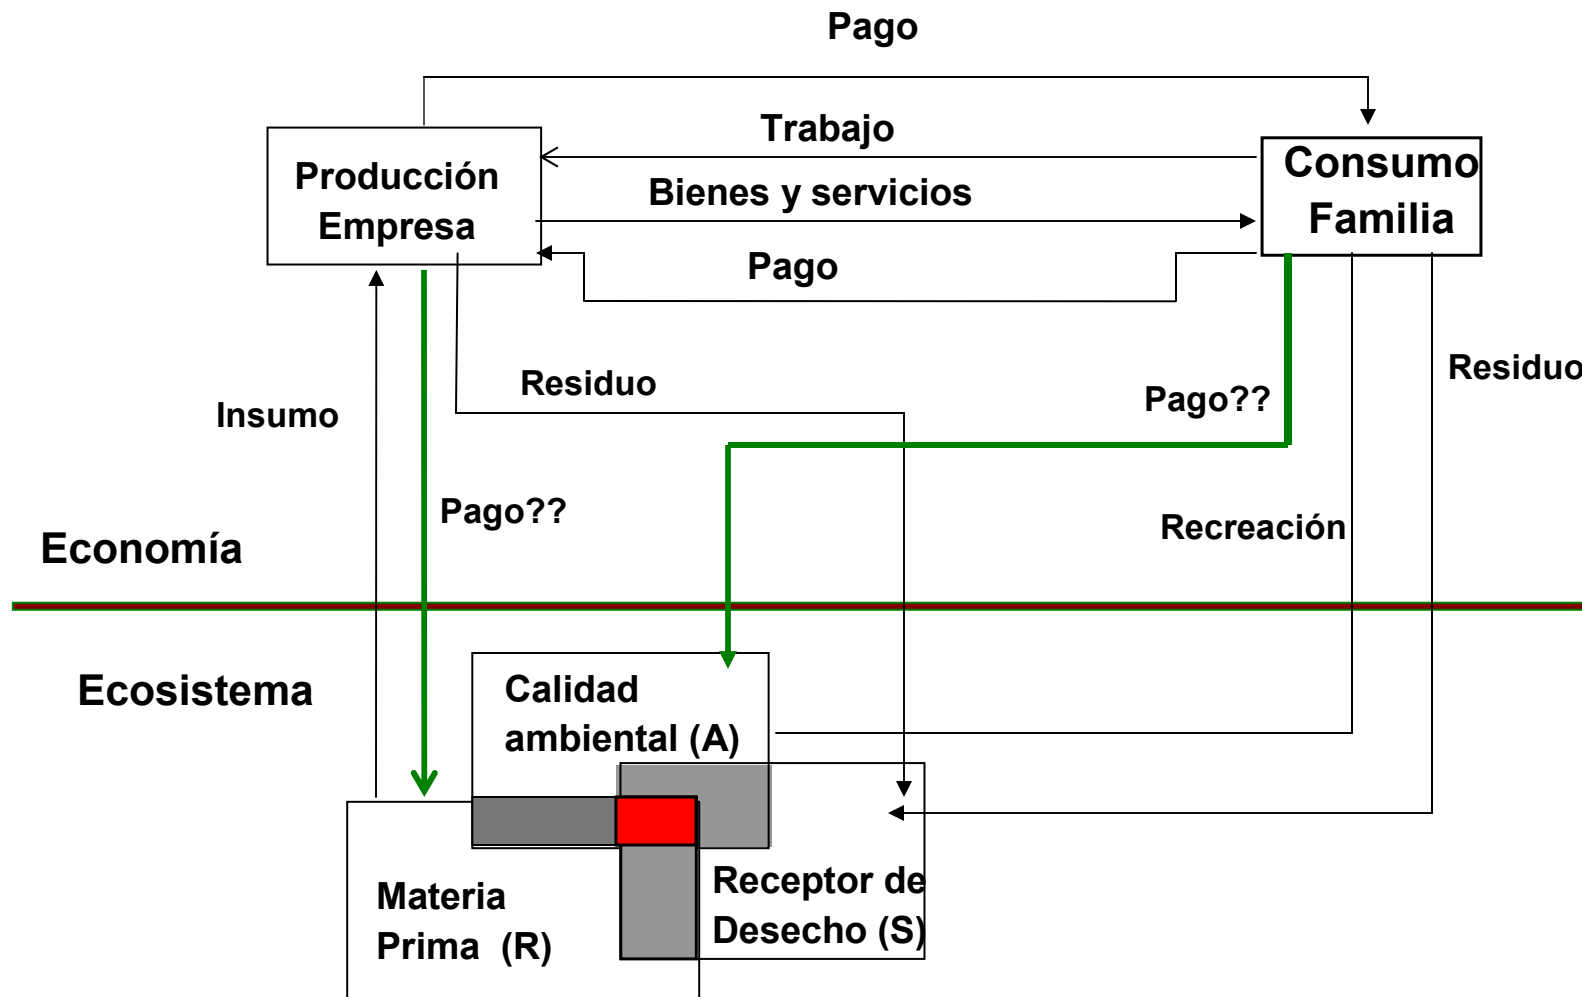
Pago

Producción Empresa

Trabajo

Bienes y servicios

Pago

Consumo Familia

Residuo

Residuo

Pago??

Insumo

Pago??

Recreación

Economía

Ecosistema

Calidad ambiental (A)

Materia Prima (R)

Receptor de Desecho (S)